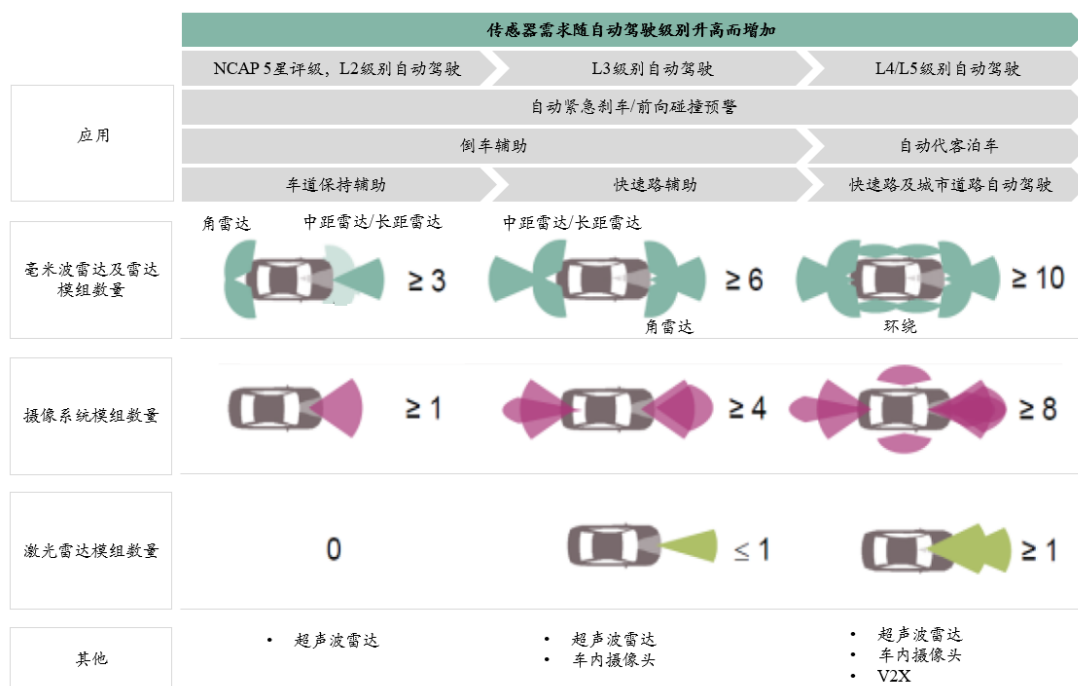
传感器需求随自动驾驶级别升高而增加

| | NCAP 5星评级，L2级别自动驾驶 | L3级别自动驾驶 | L4/L5级别自动驾驶 |
|---|---|---|---|
| 应用 | 自动紧急刹车/前向碰撞预警 | | |
| | 倒车辅助 | | 自动代客泊车 |
| | 车道保持辅助 | 快速路辅助 | 快速路及城市道路自动驾驶 |
| 毫米波雷达及雷达模组数量 | 角雷达 中距雷达/长距雷达 ≥ 3 | 中距雷达/长距雷达 角雷达 ≥ 6 | 环绕 ≥ 10 |
| 摄像系统模组数量 | ≥ 1 | ≥ 4 | ≥ 8 |
| 激光雷达模组数量 | 0 | ≤ 1 | ≥ 1 |
| 其他 | • 超声波雷达 | • 超声波雷达<br>• 车内摄像头 | • 超声波雷达<br>• 车内摄像头<br>• V2X |